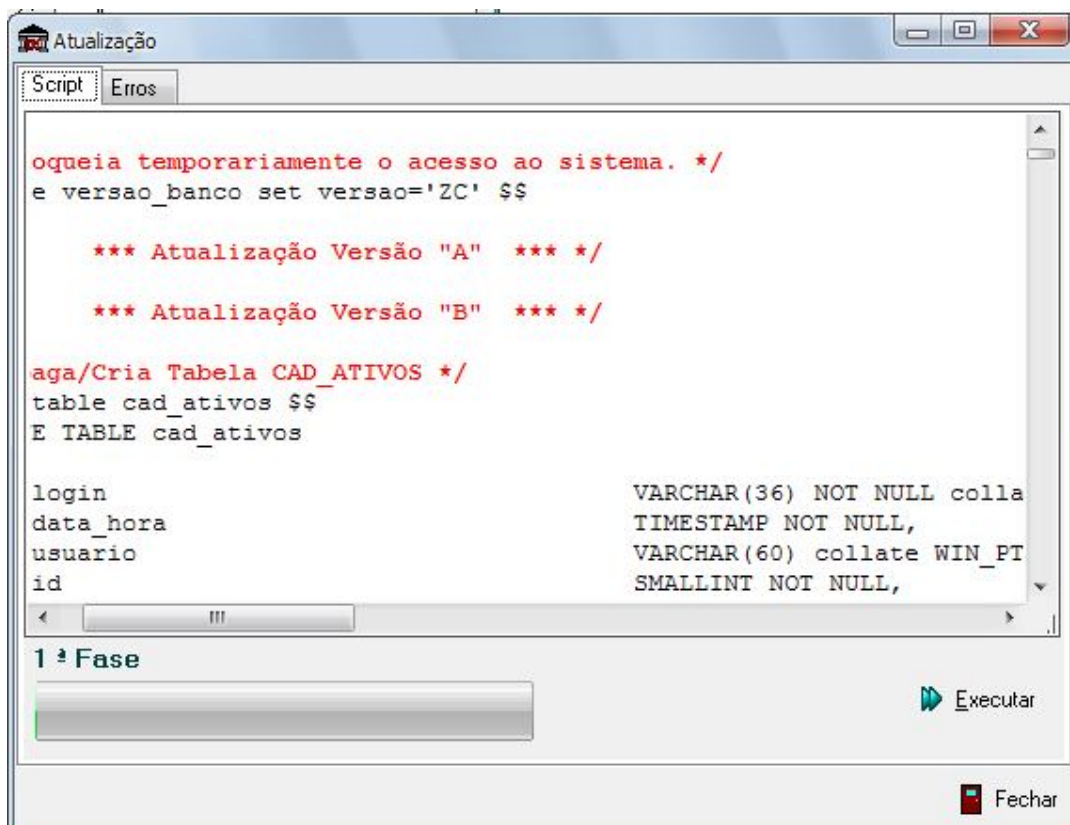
Atualização

Script Erros

oqueia temporariamente o acesso ao sistema. */
e versao_banco set versao='ZC' $$

*** Atualização Versão "A" *** */

*** Atualização Versão "B" *** */

aga/Cria Tabela CAD_ATIVOS */
table cad_ativos $$
E TABLE cad_ativos

login VARCHAR(36) NOT NULL colla
data_hora TIMESTAMP NOT NULL,
usuario VARCHAR(60) collate WIN_PT
id SMALLINT NOT NULL,

1 ª Fase

Executar

Fechar